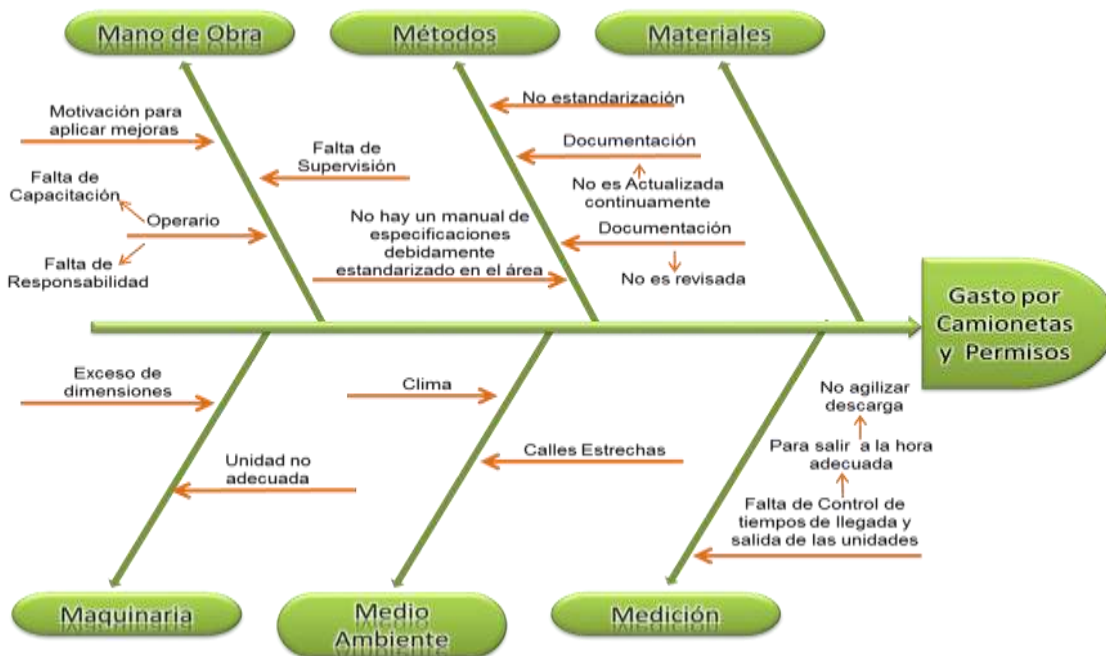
Mano de Obra

Métodos

Materiales

Motivación para aplicar mejoras

Falta de Supervisión

Falta de Capacitación

Operario

Falta de Responsabilidad

No estandarización

Documentación

No es Actualizada continuamente

No hay un manual de especificaciones debidamente estandarizado en el área

Documentación

No es revisada

Gasto por Camionetas y Permisos

Exceso de dimensiones

Unidad no adecuada

Clima

Calles Estrechas

No agilizar descarga

Para salir a la hora adecuada

Falta de Control de tiempos de llegada y salida de las unidades

Maquinaria

Medio Ambiente

Medición